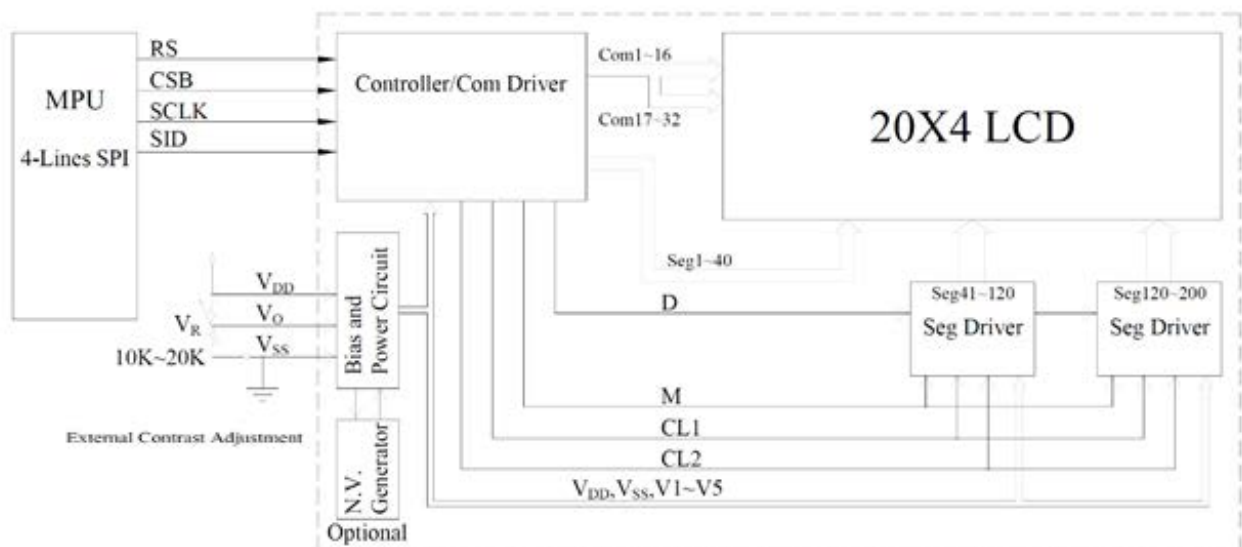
MPU

4-Lines SPI

RS

CSB

SCLK

SID

Controller/Com Driver

Com1~16

Com17~32

20X4 LCD

Seg1~40

$V_{DD}$

$V_{O}$

$V_{R}$

$V_{SS}$

10K~20K

Bias and Power Circuit

External Contrast Adjustment

D

Seg41~120

Seg Driver

Seg120~200

Seg Driver

M

CL1

CL2

$V_{DD}$,$V_{SS}$,V1~V5

N.V. Generator

Optional